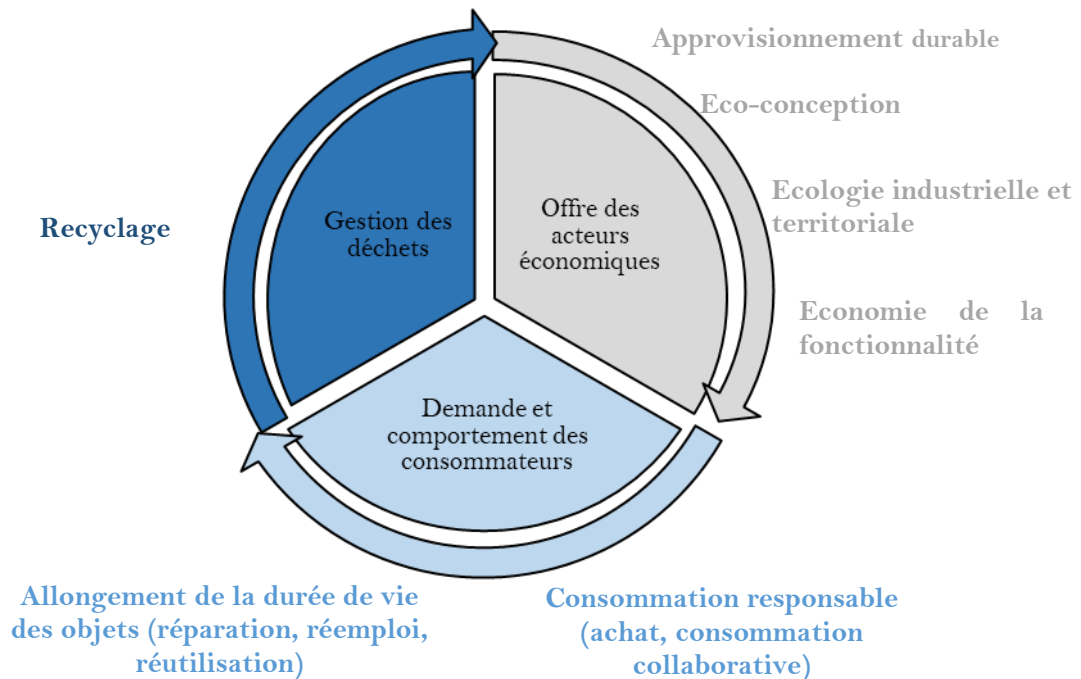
Approvisionnement durable

Eco-conception

Ecologie industrielle et territoriale

Economie de la fonctionnalité

Recyclage

Gestion des déchets

Offre des acteurs économiques

Demande et comportement des consommateurs

Allongement de la durée de vie des objets (réparation, réemploi, réutilisation)

Consommation responsable (achat, consommation collaborative)